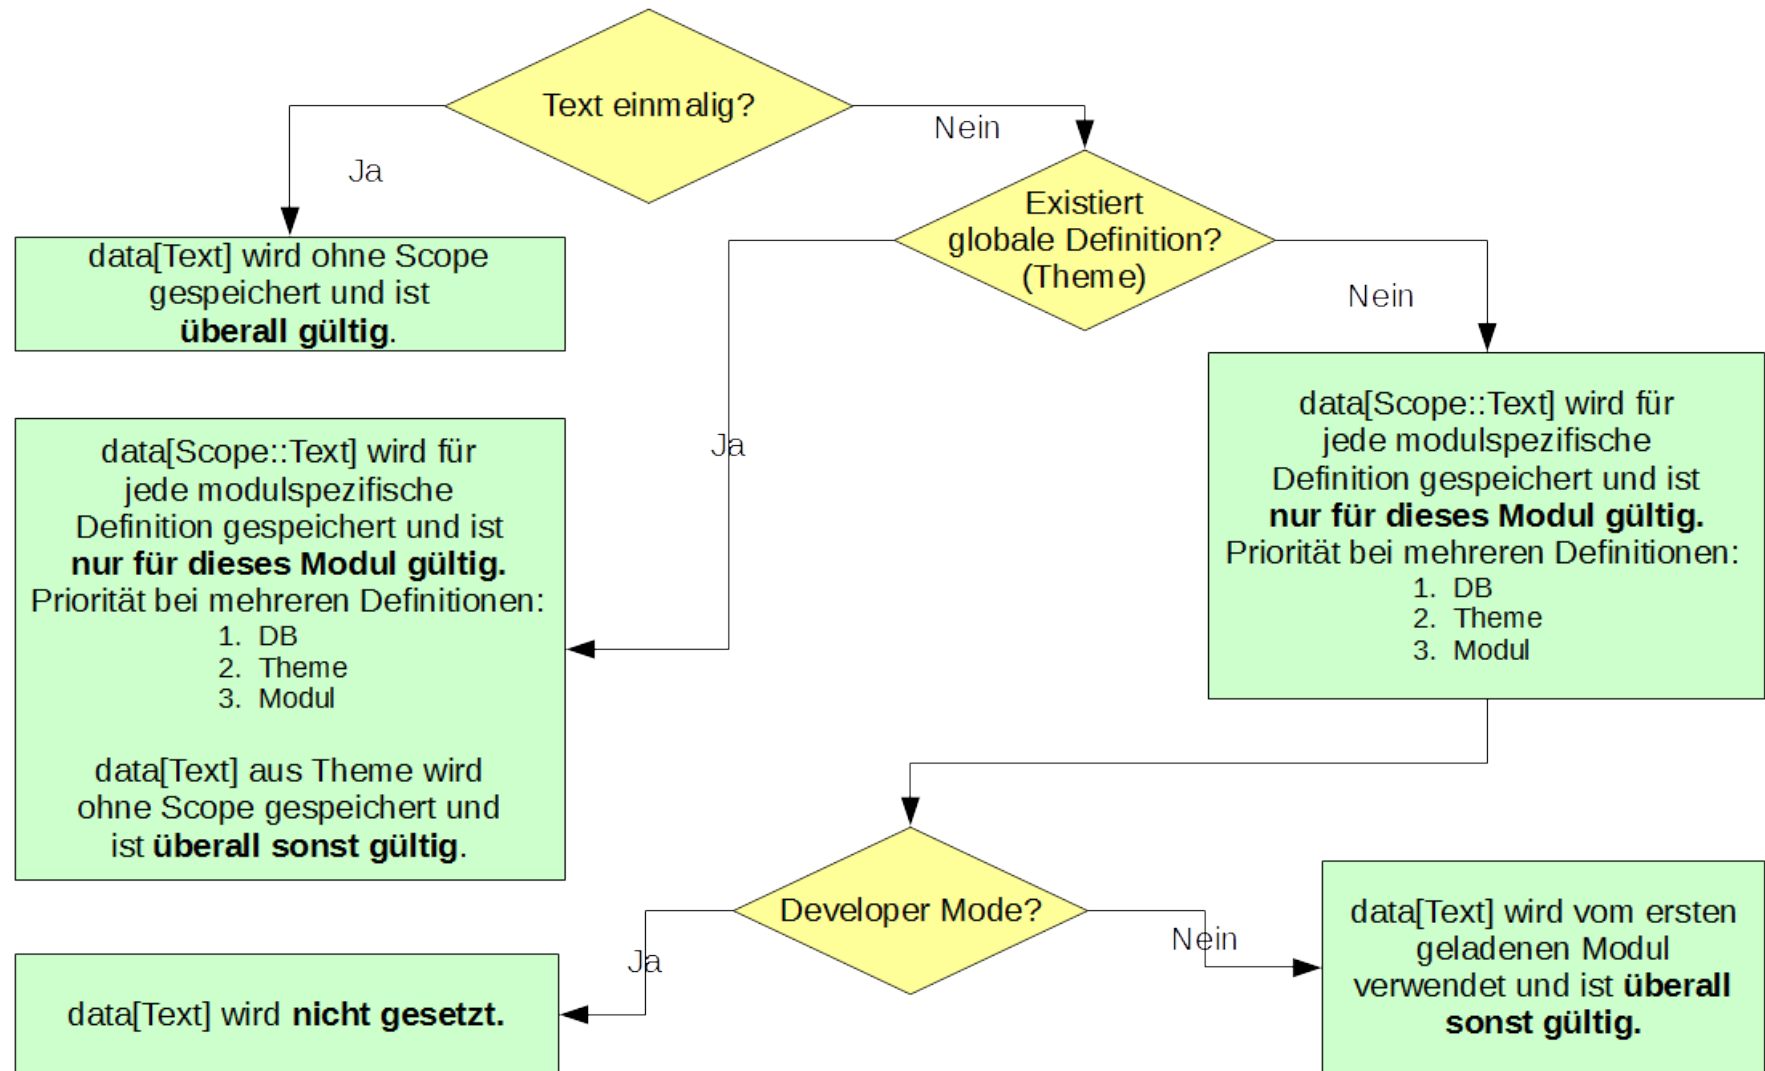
Text einmalig?

Ja

Nein

data[Text] wird ohne Scope gespeichert und ist **überall gültig**.

Existiert globale Definition? (Theme)

Ja

Nein

data[Scope::Text] wird für jede modulspezifische Definition gespeichert und ist **nur für dieses Modul gültig.** Priorität bei mehreren Definitionen:
1. DB
2. Theme
3. Modul

data[Text] aus Theme wird ohne Scope gespeichert und ist **überall sonst gültig**.

data[Scope::Text] wird für jede modulspezifische Definition gespeichert und ist **nur für dieses Modul gültig.** Priorität bei mehreren Definitionen:
1. DB
2. Theme
3. Modul

Developer Mode?

Ja

Nein

data[Text] wird **nicht gesetzt.**

data[Text] wird vom ersten geladenen Modul verwendet und ist **überall sonst gültig.**